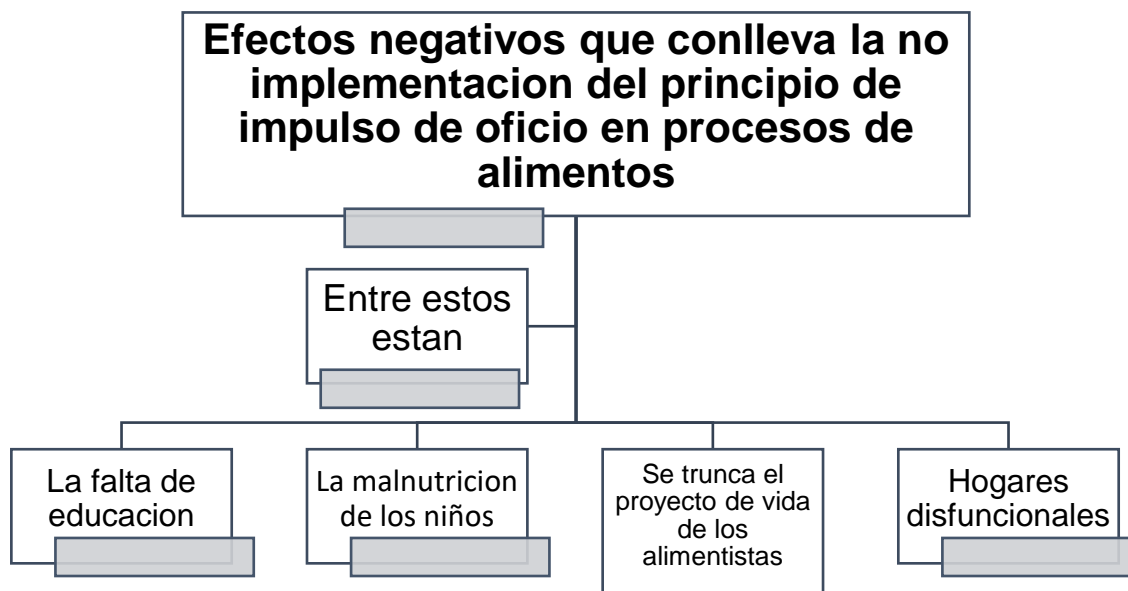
Efectos negativos que conlleva la no implementacion del principio de impulso de oficio en procesos de alimentos

Entre estos estan

La falta de educacion

La malnutricion de los niños

Se trunca el proyecto de vida de los alimentistas

Hogares disfuncionales